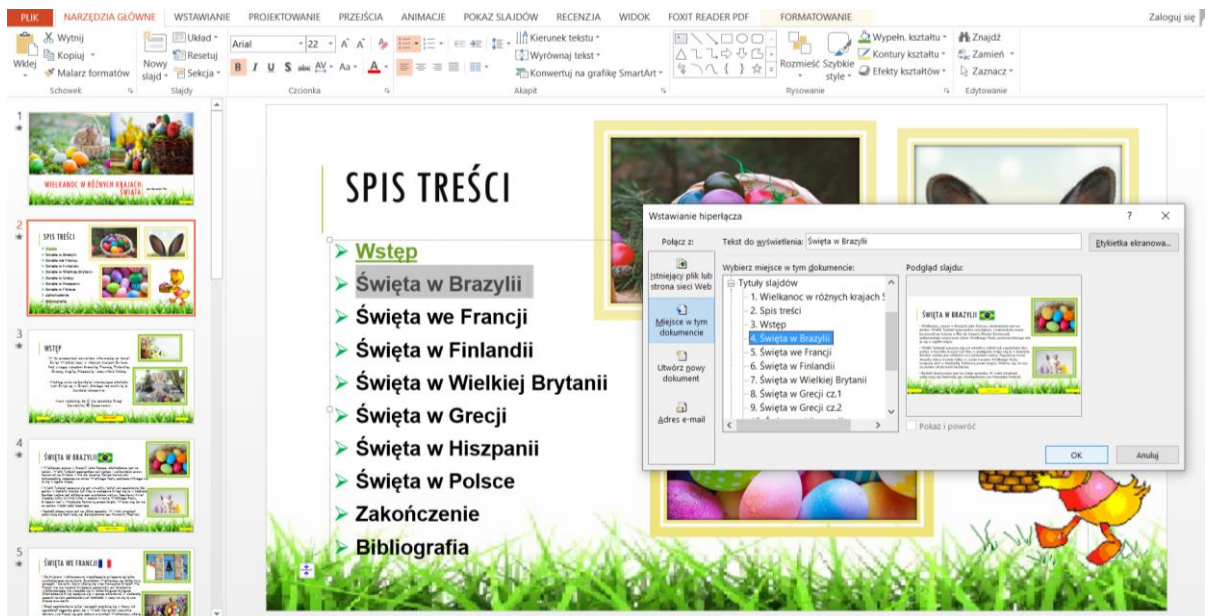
PLIK NARZĘDZIA GŁÓWNE WSTAWIANIE PROJEKTOWANIE PRZEJŚCIA ANIMACJE POKAZ SLAJDÓW RECENZJA WIDOK FOXIT READER PDF FORMATOWANIE Zaloguj się

Wytnij
Kopiuj
Wklej
Malarz formatów
Schowek
Nowy slajd
Układ
Resetuj
Sekcja
Slajdy
Arial
22
Czcionka
Kierunek tekstu
Wyrównaj tekst
Konwertuj na grafikę SmartArt
Akapit
Rozmieść
Szybkie style
Wypełn. kształtu
Kontury kształtu
Efekty kształtów
Rysowanie
Znajdź
Zamień
Zaznacz
Edytowanie

1
WIELKANOC W RÓŻNYCH KRAJACH ŚWIATA
2
SPIS TREŚCI
3
WSTĘP
4
ŚWIĘTA W BRAZYLII
5
ŚWIĘTA WE FRANCJI

SPIS TREŚCI
Wstęp
Święta w Brazylii
Święta we Francji
Święta w Finlandii
Święta w Wielkiej Brytanii
Święta w Grecji
Święta w Hiszpanii
Święta w Polsce
Zakończenie
Bibliografia

Wstawianie hiperłącza
?
X
Połącz z:
Tekst do wyświetlenia: Święta w Brazylii
Etykietka ekranowa...
Istniejący plik lub strona sieci Web
Miejsce w tym dokumencie
Utwórz nowy dokument
Adres e-mail
Wybierz miejsce w tym dokumencie:
Tytuły slajdów
1. Wielkanoc w różnych krajach ś
2. Spis treści
3. Wstęp
4. Święta w Brazylii
5. Święta we Francji
6. Święta w Finlandii
7. Święta w Wielkiej Brytanii
8. Święta w Grecji cz.1
9. Święta w Grecji cz.2
Podgląd slajdu:
ŚWIĘTA W BRAZYLII
Pokaż i powróć
OK
Anuluj